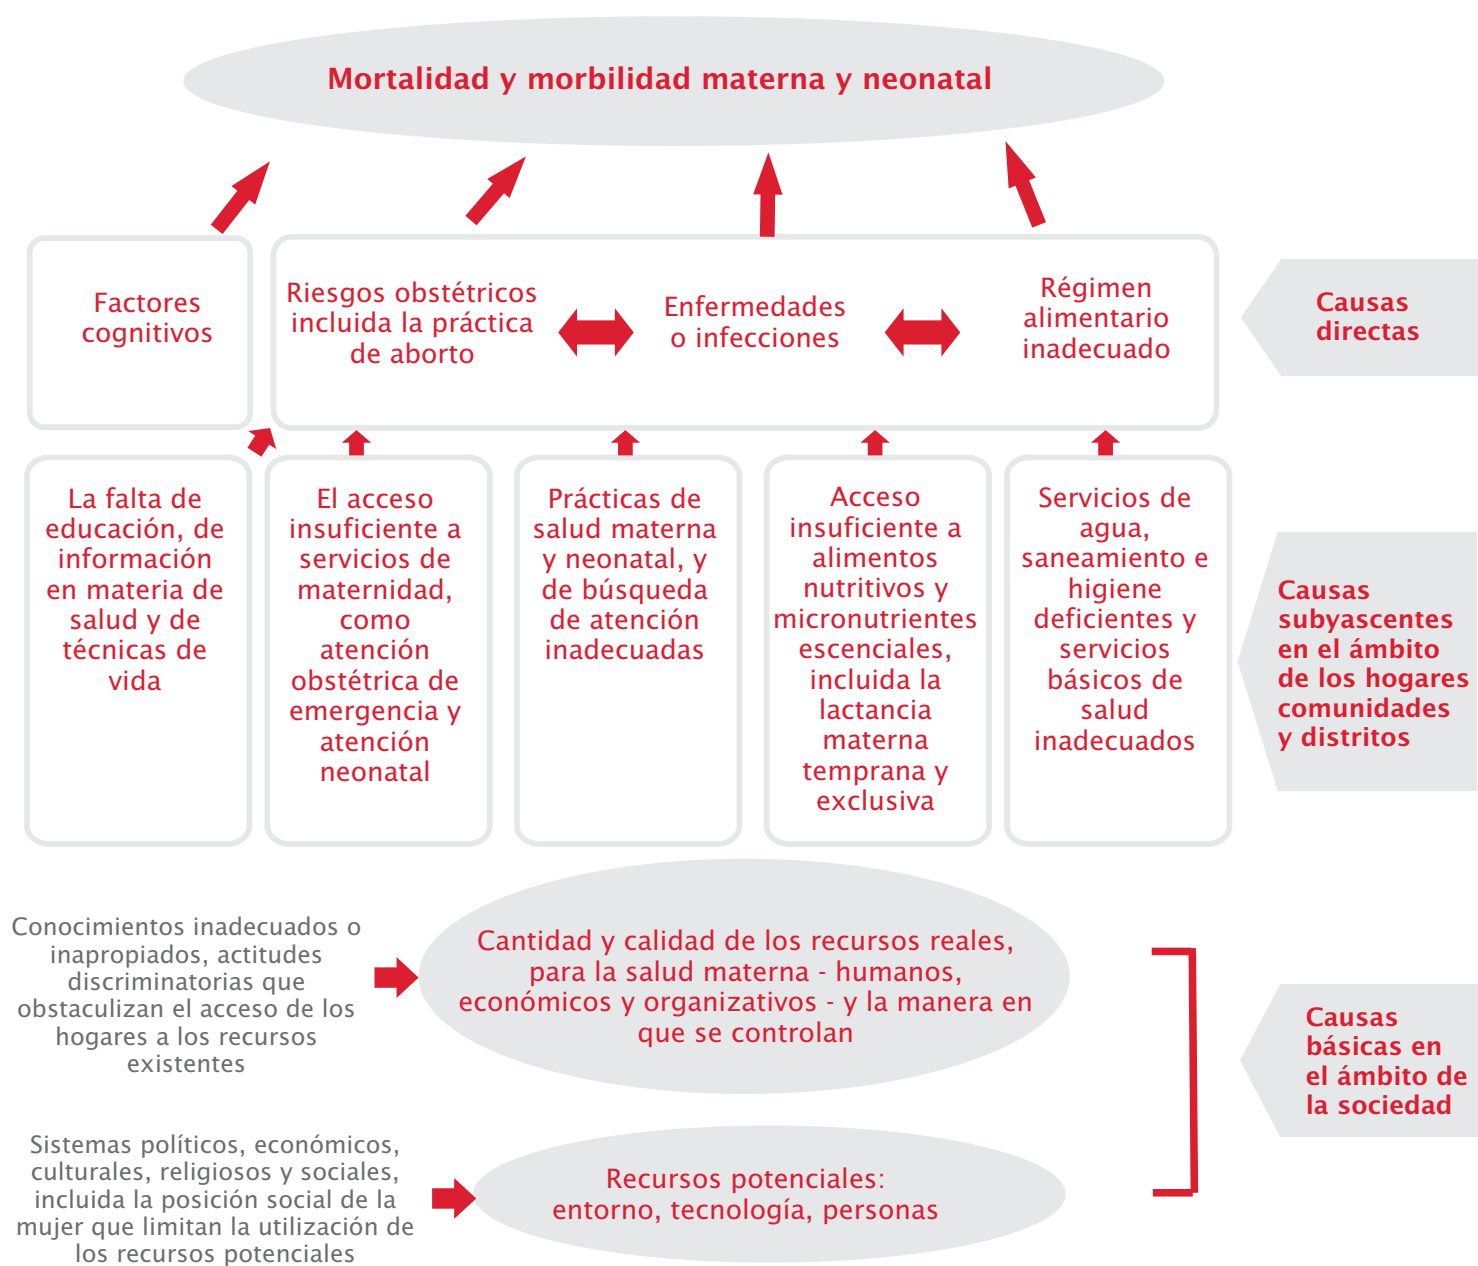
Mortalidad y morbilidad materna y neonatal

Factores cognitivos

Riesgos obstétricos incluida la práctica de aborto

Enfermedades o infecciones

Régimen alimentario inadecuado

Causas directas

La falta de educación, de información en materia de salud y de técnicas de vida

El acceso insuficiente a servicios de maternidad, como atención obstétrica de emergencia y atención neonatal

Prácticas de salud materna y neonatal, y de búsqueda de atención inadecuadas

Acceso insuficiente a alimentos nutritivos y micronutrientes escenciales, incluida la lactancia materna temprana y exclusiva

Servicios de agua, saneamiento e higiene deficientes y servicios básicos de salud inadecuados

Causas subyascentes en el ámbito de los hogares comunidades y distritos

Conocimientos inadecuados o inapropiados, actitudes discriminatorias que obstaculizan el acceso de los hogares a los recursos existentes

Cantidad y calidad de los recursos reales, para la salud materna - humanos, económicos y organizativos - y la manera en que se controlan

Sistemas políticos, económicos, culturales, religiosos y sociales, incluida la posición social de la mujer que limitan la utilización de los recursos potenciales

Recursos potenciales: entorno, tecnología, personas

Causas básicas en el ámbito de la sociedad